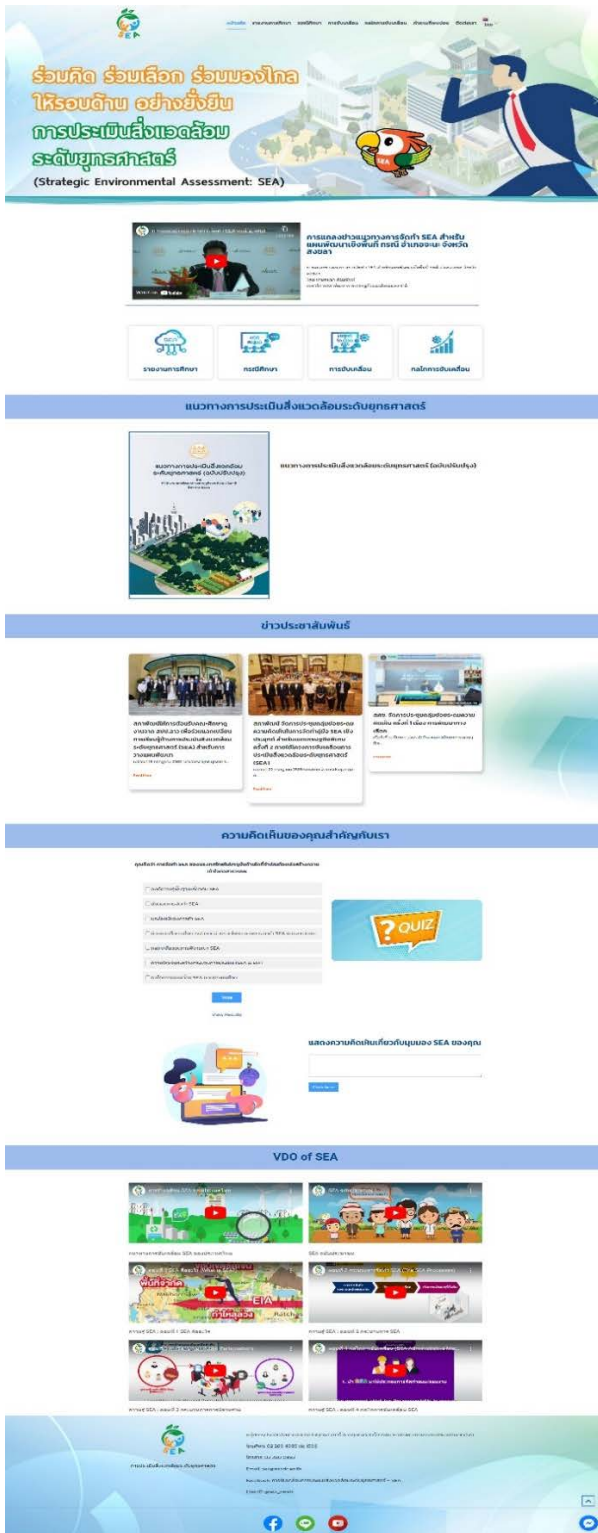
SEA

หน้าหลัก รายงานการศึกษา กรณีศึกษา การขับเคลื่อน กลไกการขับเคลื่อน ถาม-ตอบ ติดต่อเรา

ร่วมคิด ร่วมเลือก ร่วมมองไกล ให้รอบด้าน อย่างยั่งยืน การประเมินสิ่งแวดล้อมระดับยุทธศาสตร์

(Strategic Environmental Assessment: SEA)

SEA

การแถลงข่าวแนวทางการจัดทำ SEA สำหรับแผนพัฒนาเชิงพื้นที่ กรณี อำเภอจะนะ จังหวัดสงขลา

Watch on YouTube

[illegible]

รายงานการศึกษา

กรณีศึกษา

การขับเคลื่อน

กลไกการขับเคลื่อน

แนวทางการประเมินสิ่งแวดล้อมระดับยุทธศาสตร์

แนวทางการประเมินสิ่งแวดล้อมระดับยุทธศาสตร์ (ฉบับปรับปรุง)

แนวทางการประเมินสิ่งแวดล้อมระดับยุทธศาสตร์ (ฉบับปรับปรุง)

ข่าวประชาสัมพันธ์

สภาพัฒน์จัดการประชุมสัมมนา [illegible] การประเมินสิ่งแวดล้อมระดับยุทธศาสตร์ (SEA) สำหรับการวางแผนพัฒนา

Read More

สภาพัฒน์ จัดการประชุมรับฟังความคิดเห็นต่อ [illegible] SEA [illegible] การประเมินสิ่งแวดล้อมระดับยุทธศาสตร์ (SEA)

Read More

สศช. จัดการประชุมรับฟังความคิดเห็น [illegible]

Read More

ความคิดเห็นของคุณสำคัญกับเรา

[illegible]

QUIZ

Vote

แสดงความคิดเห็นเกี่ยวกับมุมมอง SEA ของคุณ

VDO of SEA

SEA

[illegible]

EIA

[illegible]

การประเมินสิ่งแวดล้อมระดับยุทธศาสตร์

โทรศัพท์ 02 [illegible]

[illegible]